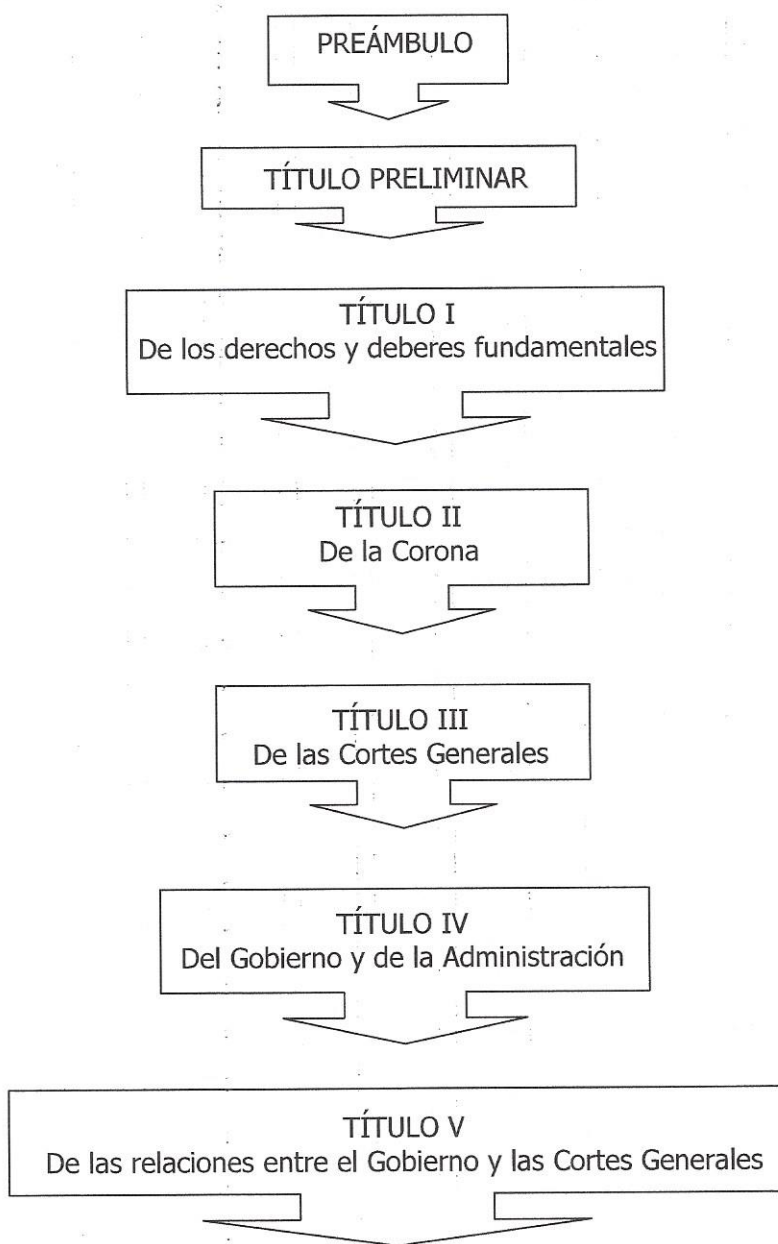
PREÁMBULO

TÍTULO PRELIMINAR

TÍTULO I
De los derechos y deberes fundamentales

TÍTULO II
De la Corona

TÍTULO III
De las Cortes Generales

TÍTULO IV
Del Gobierno y de la Administración

TÍTULO V
De las relaciones entre el Gobierno y las Cortes Generales